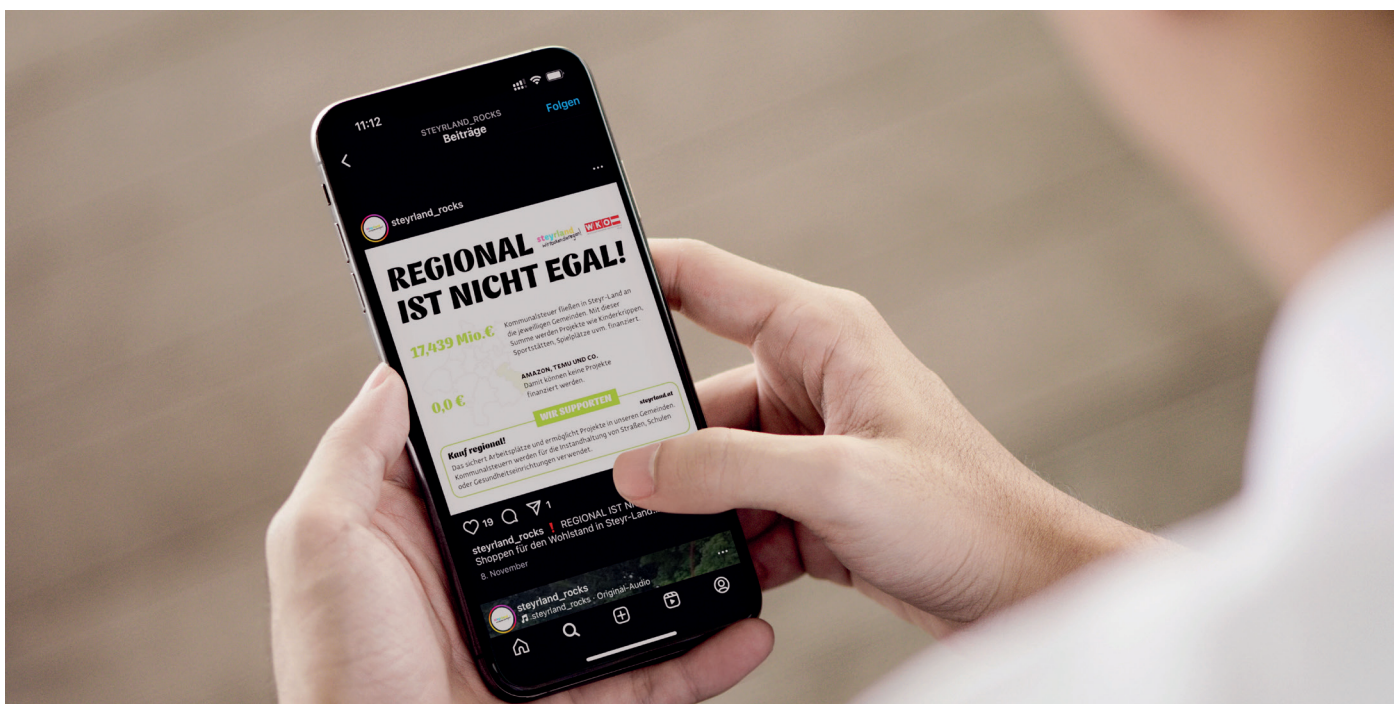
11:12

STEYRLAND_ROCKS
Beiträge

Folgen

steyrland_rocks

steyrland wirtschaftet.gemeinsam

WKO

REGIONAL IST NICHT EGAL!

17,439 Mio.€

Kommunalsteuer fließen in Steyr-Land an die jeweiligen Gemeinden. Mit dieser Summe werden Projekte wie Kinderkrippen, Sportstätten, Spielplätze uvm. finanziert.

0,0 €

AMAZON, TEMU UND CO.
Damit können keine Projekte finanziert werden.

WIR SUPPORTEN

steyrland.at

Kauf regional!
Das sichert Arbeitsplätze und ermöglicht Projekte in unseren Gemeinden. Kommunalsteuern werden für die Instandhaltung von Straßen, Schulen oder Gesundheitseinrichtungen verwendet.

19 1

steyrland_rocks ❗ REGIONAL IST N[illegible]
Shoppen für den Wohlstand in Steyr-Land.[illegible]
8. November

steyrland_rocks
steyrland_rocks · Original-Audio